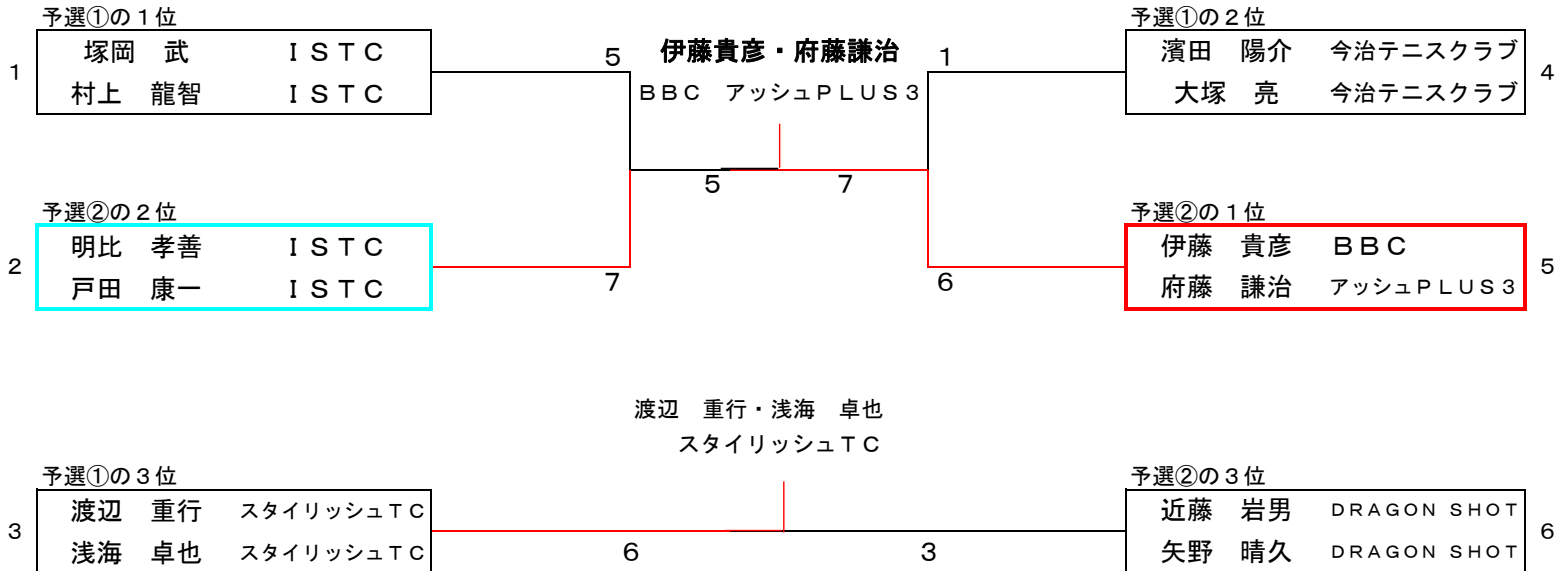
予選①の１位

1

塚岡　武　ＩＳＴＣ
村上　龍智　ＩＳＴＣ

5

伊藤貴彦・府藤謙治
ＢＢＣ　アッシュＰＬＵＳ３

1

予選①の２位

濱田　陽介　今治テニスクラブ
大塚　亮　今治テニスクラブ

4

5　7

予選②の２位

2

明比　孝善　ＩＳＴＣ
戸田　康一　ＩＳＴＣ

7

6

予選②の１位

伊藤　貴彦　ＢＢＣ
府藤　謙治　アッシュＰＬＵＳ３

5

渡辺　重行・浅海　卓也
スタイリッシュＴＣ

予選①の３位

3

渡辺　重行　スタイリッシュＴＣ
浅海　卓也　スタイリッシュＴＣ

6

3

予選②の３位

近藤　岩男　DRAGON SHOT
矢野　晴久　DRAGON SHOT

6